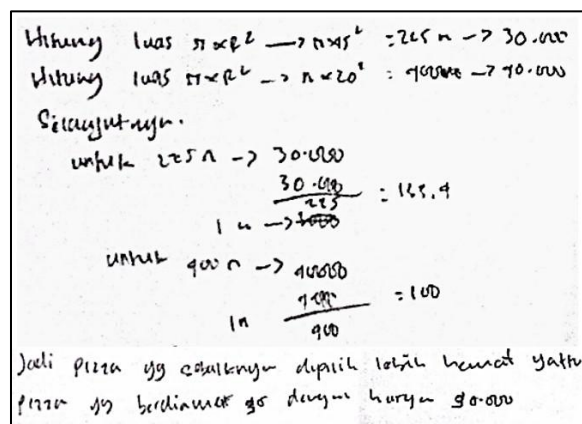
Hitung luas $\pi \times R^2 \rightarrow \pi \times 15^2 = 225\pi \rightarrow 30.000$
Hitung luas $\pi \times R^2 \rightarrow \pi \times 20^2$ : ~~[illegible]~~ $\rightarrow 40.000$

Selanjutnya.
untuk $225\pi \rightarrow 30.000$
$\frac{30.000}{225} = 133,4$
$1\pi \rightarrow$ ~~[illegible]~~

untuk $400\pi \rightarrow 40.000$
$1\pi \quad \frac{40.000}{400} = 100$

Jadi pizza yg seharusnya dipilih lebih hemat yaitu pizza yg berdiameter 40 dengan harga 40.000